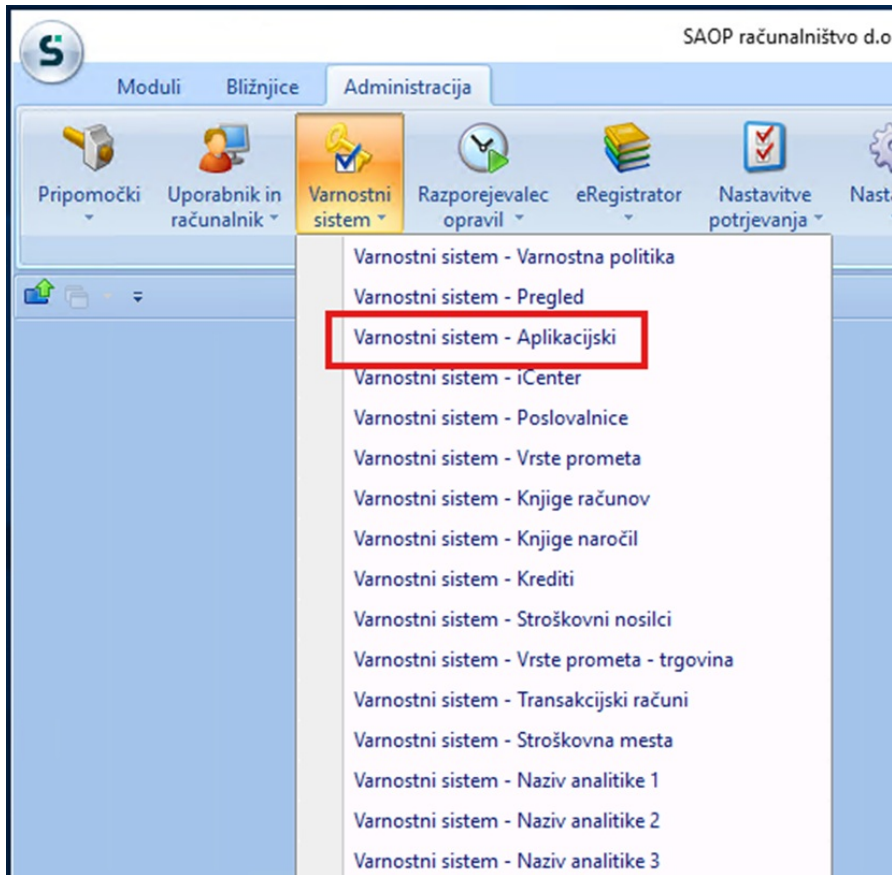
SAOP računalništvo d.o

Moduli Bližnjice Administracija

Pripomočki
Uporabnik in računalnik
Varnostni sistem
Razporejevalec opravil
eRegistrator
Nastavitve potrjevanja
Nast

Varnostni sistem - Varnostna politika
Varnostni sistem - Pregled
Varnostni sistem - Aplikacijski
Varnostni sistem - iCenter
Varnostni sistem - Poslovalnice
Varnostni sistem - Vrste prometa
Varnostni sistem - Knjige računov
Varnostni sistem - Knjige naročil
Varnostni sistem - Krediti
Varnostni sistem - Stroškovni nosilci
Varnostni sistem - Vrste prometa - trgovina
Varnostni sistem - Transakcijski računi
Varnostni sistem - Stroškovna mesta
Varnostni sistem - Naziv analitike 1
Varnostni sistem - Naziv analitike 2
Varnostni sistem - Naziv analitike 3